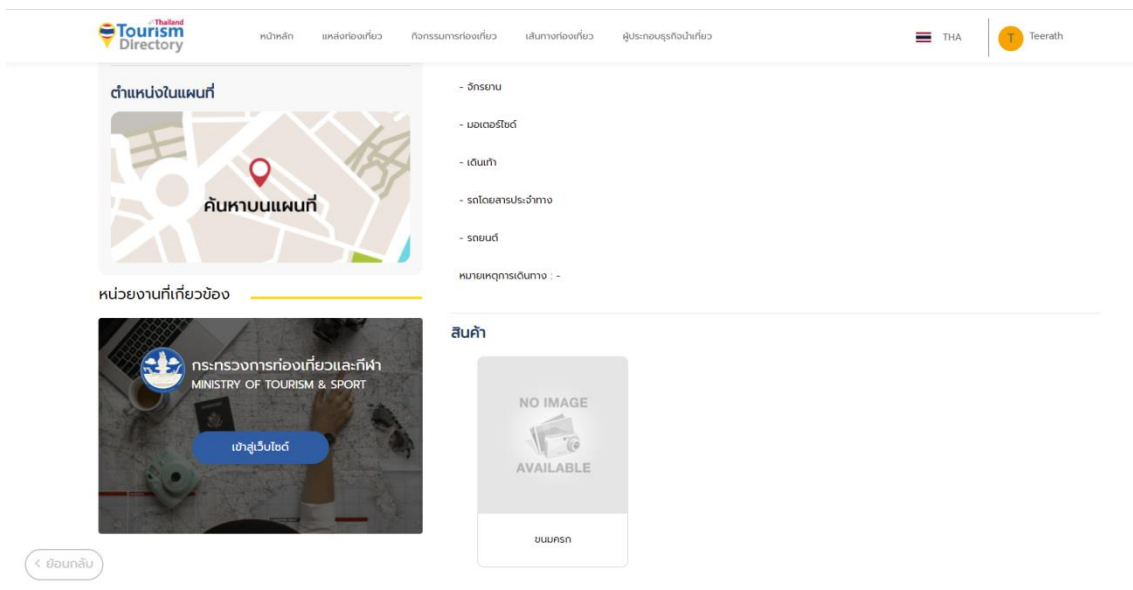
Thailand Tourism Directory

หน้าหลัก แหล่งท่องเที่ยว กิจกรรมการท่องเที่ยว เส้นทางท่องเที่ยว ผู้ประกอบธุรกิจนำเที่ยว

THA

T Teerath

ตำแหน่งในแผนที่

ค้นหาบนแผนที่

หน่วยงานที่เกี่ยวข้อง

กระทรวงการท่องเที่ยวและกีฬา
MINISTRY OF TOURISM & SPORT

เข้าสู่เว็บไซต์

< ย้อนกลับ

- จักรยาน

- มอเตอร์ไซด์

- เดินเท้า

- รถโดยสารประจำทาง

- รถยนต์

หมายเหตุการเดินทาง : -

สินค้า

NO IMAGE AVAILABLE

ขนมครก